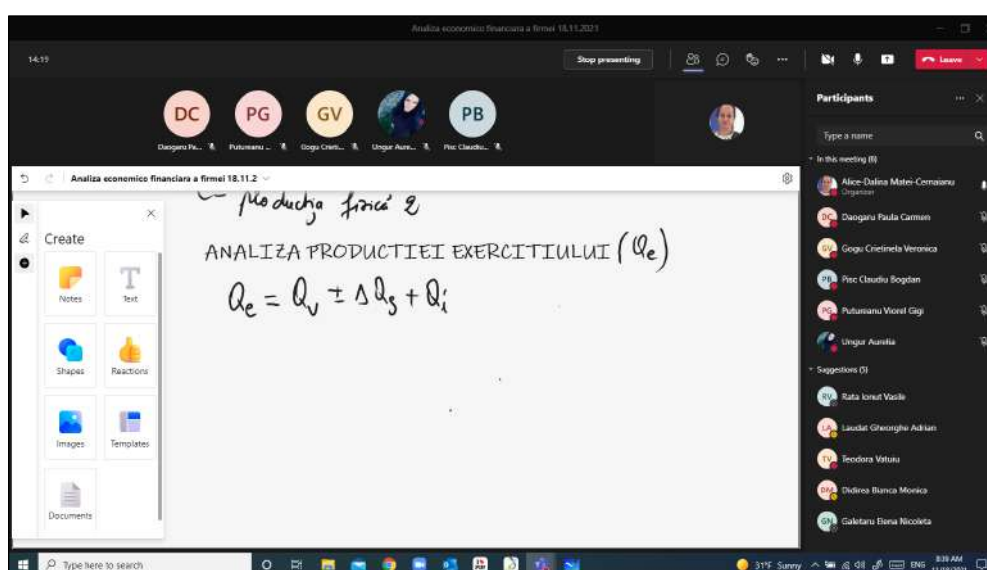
Analiza economico financiara a firmei 18.11.2021

14:19

Stop presenting

Leave

DC PG GV PB

Daogaru Pa... Putumanu ... Gogu Cristi... Ungur Aure... Pisc Claudiu...

Analiza economico financiara a firmei 18.11.2

Create

Notes
Text
Shapes
Reactions
Images
Templates
Documents

Productia fizica 2

ANALIZA PRODUCTIEI EXERCITIULUI ($Q_e$)

$Q_e = Q_v \pm \Delta Q_s + Q_i$

Participants

Type a name

In this meeting (6)

Alice-Dalina Matei-Cernaianu
Organizer

Daogaru Paula Carmen

Gogu Cristinela Veronica

Pisc Claudiu Bogdan

Putumanu Viorel Gigi

Ungur Aurelia

Suggestions (5)

Rata Ionut Vasile

Laudat Gheorghe Adrian

Teodora Vatuiu

Didirea Bianca Monica

Galetaru Elena Nicoleta

Type here to search

31°F Sunny

ENG

8:39 AM
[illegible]